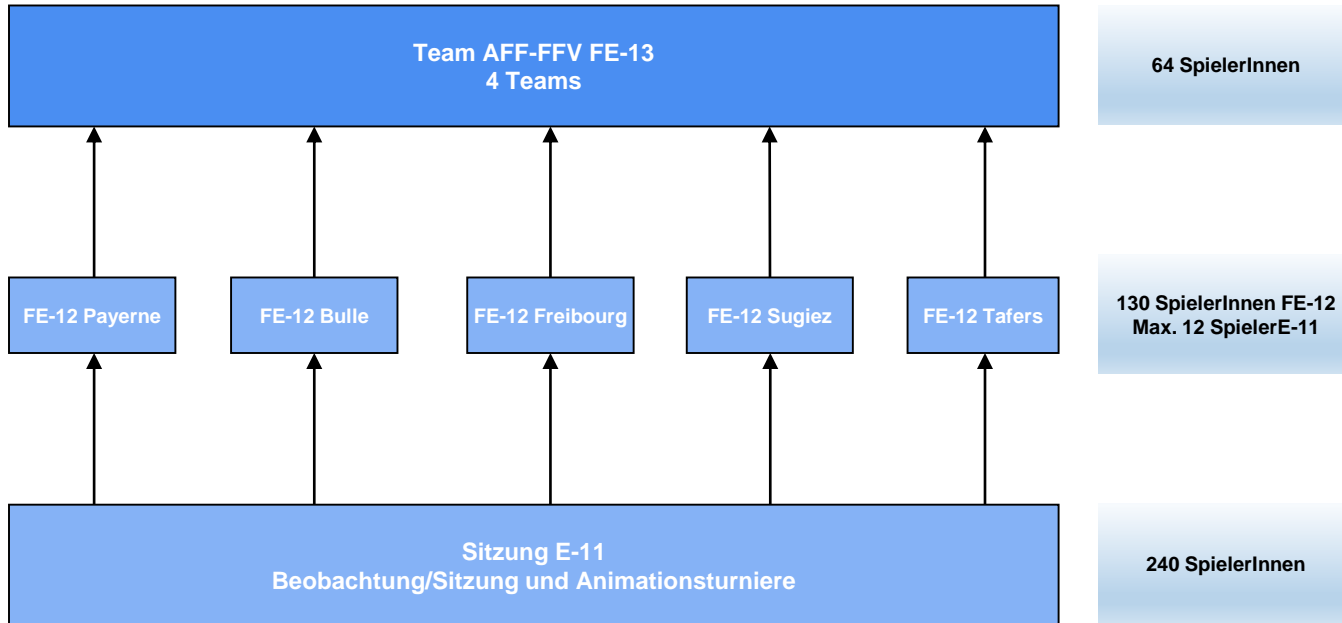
Team AFF-FFV FE-13
4 Teams

64 SpielerInnen

FE-12 Payerne

FE-12 Bulle

FE-12 Freibourg

FE-12 Sugiez

FE-12 Tafers

130 SpielerInnen FE-12
Max. 12 SpielerE-11

Sitzung E-11
Beobachtung/Sitzung und Animationsturniere

240 SpielerInnen